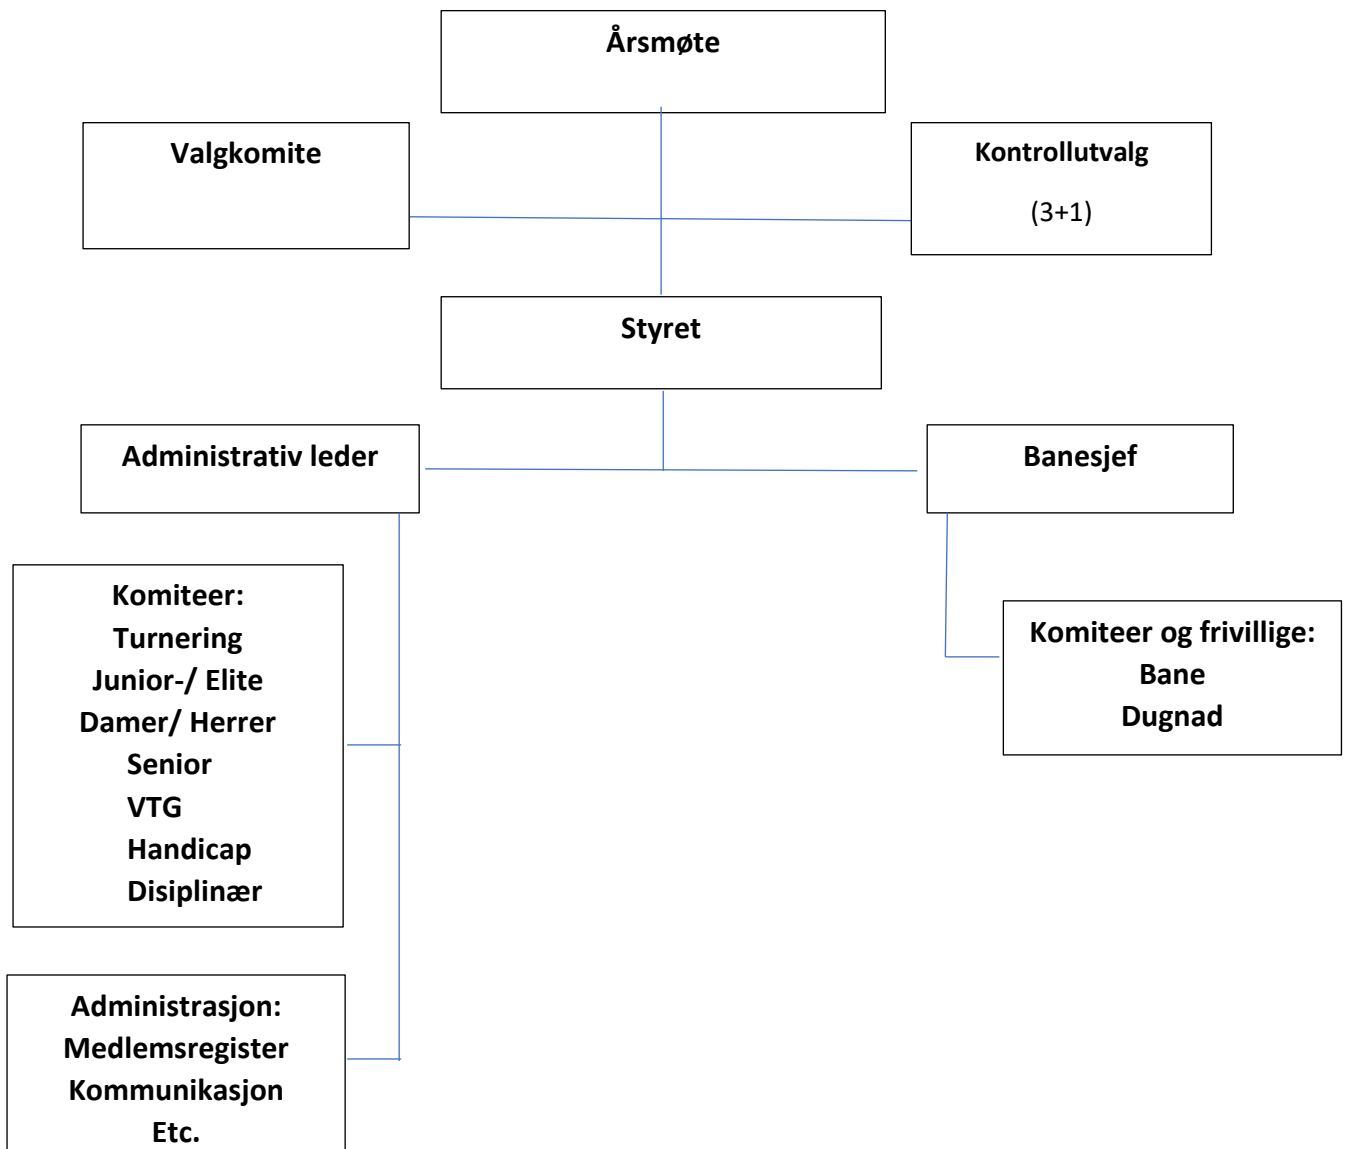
Årsmøte

Valgkomite

Kontrollutvalg

(3+1)

Styret

Administrativ leder

Banesjef

Komiteer:
Turnering
Junior-/ Elite
Damer/ Herrer
Senior
VTG
Handicap
Disiplinær

Komiteer og frivillige:
Bane
Dugnad

Administrasjon:
Medlemsregister
Kommunikasjon
Etc.